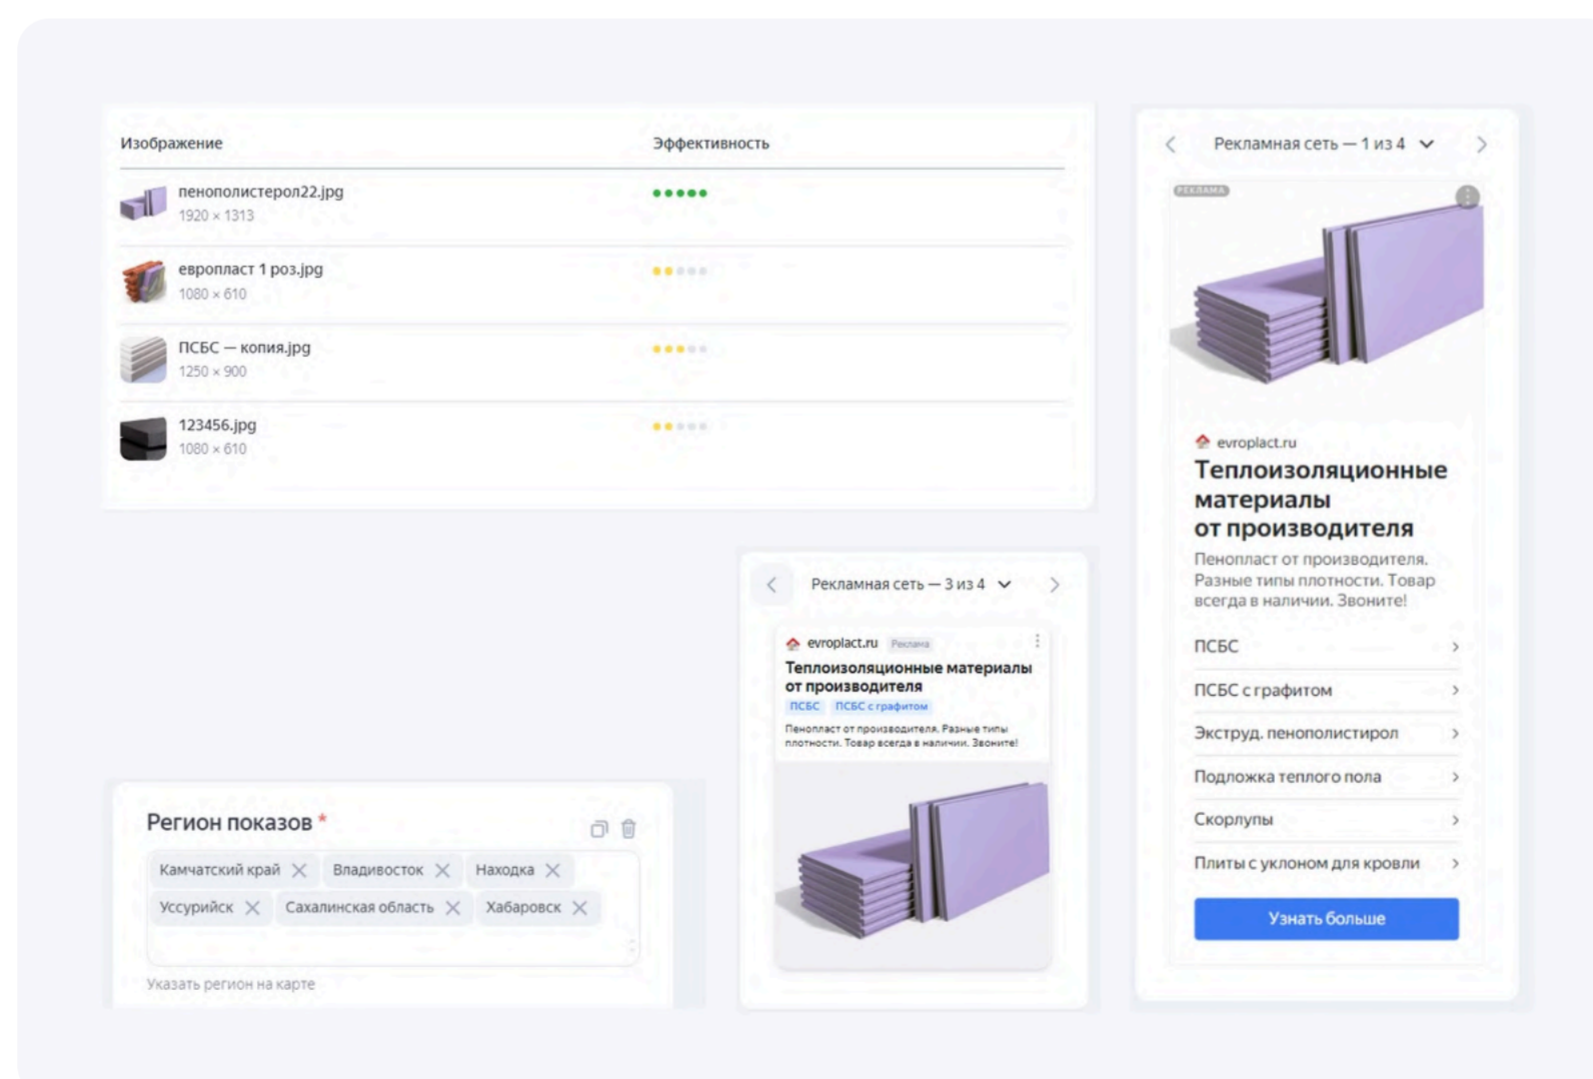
| Изображение | Эффективность |
|---|---|
| пенополистерол22.jpg 1920 × 1313 | ●●●●● |
| европласт 1 роз.jpg 1080 × 610 | ●●●●● |
| ПСБС — копия.jpg 1250 × 900 | ●●●●● |
| 123456.jpg 1080 × 610 | ●●●●● |

Рекламная сеть — 1 из 4

РЕКЛАМА

evroplact.ru

Теплоизоляционные материалы от производителя

Пенопласт от производителя. Разные типы плотности. Товар всегда в наличии. Звоните!

ПСБС

ПСБС с графитом

Экструд. пенополистирол

Подложка теплого пола

Скорлупы

Плиты с уклоном для кровли

Узнать больше

Рекламная сеть — 3 из 4

evroplact.ru Реклама

Теплоизоляционные материалы от производителя

ПСБС ПСБС с графитом

Пенопласт от производителя. Разные типы плотности. Товар всегда в наличии. Звоните!

Регион показов *

Камчатский край Владивосток Находка Уссурийск Сахалинская область Хабаровск

Указать регион на карте